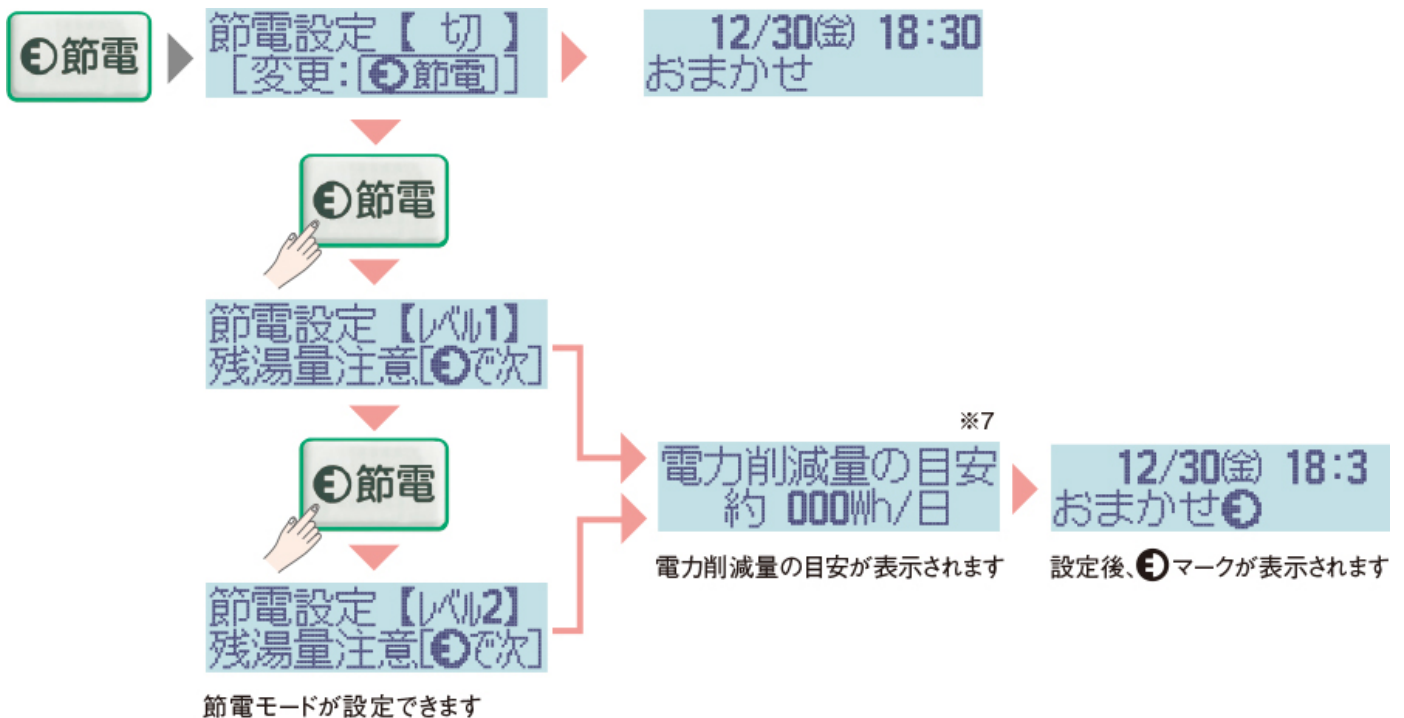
節電

節電設定【 切 】
[変更:[節電]]

12/30(金) 18:30
おまかせ

節電

節電設定【レベル1】
残湯量注意[で次]

節電

節電設定【レベル2】
残湯量注意[で次]

節電モードが設定できます

※7
電力削減量の目安
約 000Wh/日

電力削減量の目安が表示されます

12/30(金) 18:3
おまかせ

設定後、マークが表示されます